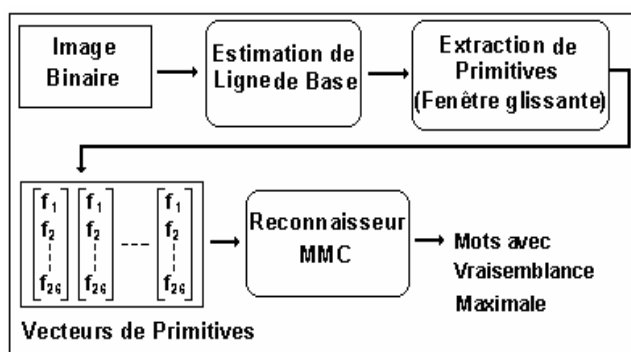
Image Binaire

Estimation de Lignede Base

Extraction de Primitives (Fenêtre glissante)

$\begin{bmatrix} f_1 \\ f_2 \\ \vdots \\ f_{26} \end{bmatrix}$ $\begin{bmatrix} f_1 \\ f_2 \\ \vdots \\ f_{26} \end{bmatrix}$ --- $\begin{bmatrix} f_1 \\ f_2 \\ \vdots \\ f_{26} \end{bmatrix}$

Vecteurs de Primitives

Reconnaisseur MMC

Mots avec Vraisemblance Maximale